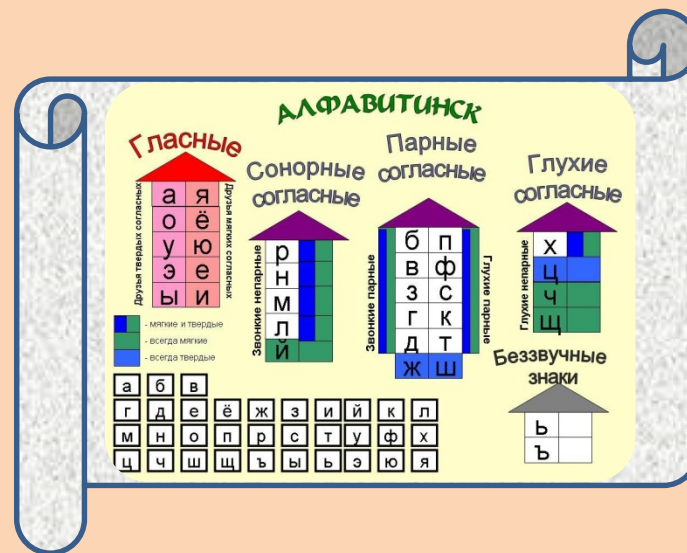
АЛФАВИТИНСК

Гласные

Друзья твердых согласных

| а | я |
|---|---|
| о | ё |
| у | ю |
| э | е |
| ы | и |

Друзья мягких согласных

- мягкие и твердые
- всегда мягкие
- всегда твердые

Сонорные согласные

Звонкие непарные

р
н
м
л
й

Парные согласные

Звонкие парные

| б | п |
|---|---|
| в | ф |
| з | с |
| г | к |
| д | т |
| ж | ш |

Глухие парные

Глухие согласные

Глухие непарные

х
ц
ч
щ

Беззвучные знаки

ь
ъ

| а | б | в | | | | | | | |
|---|---|---|---|---|---|---|---|---|---|
| г | д | е | ё | ж | з | и | й | к | л |
| м | н | о | п | р | с | т | у | ф | х |
| ц | ч | ш | щ | ъ | ы | ь | э | ю | я |